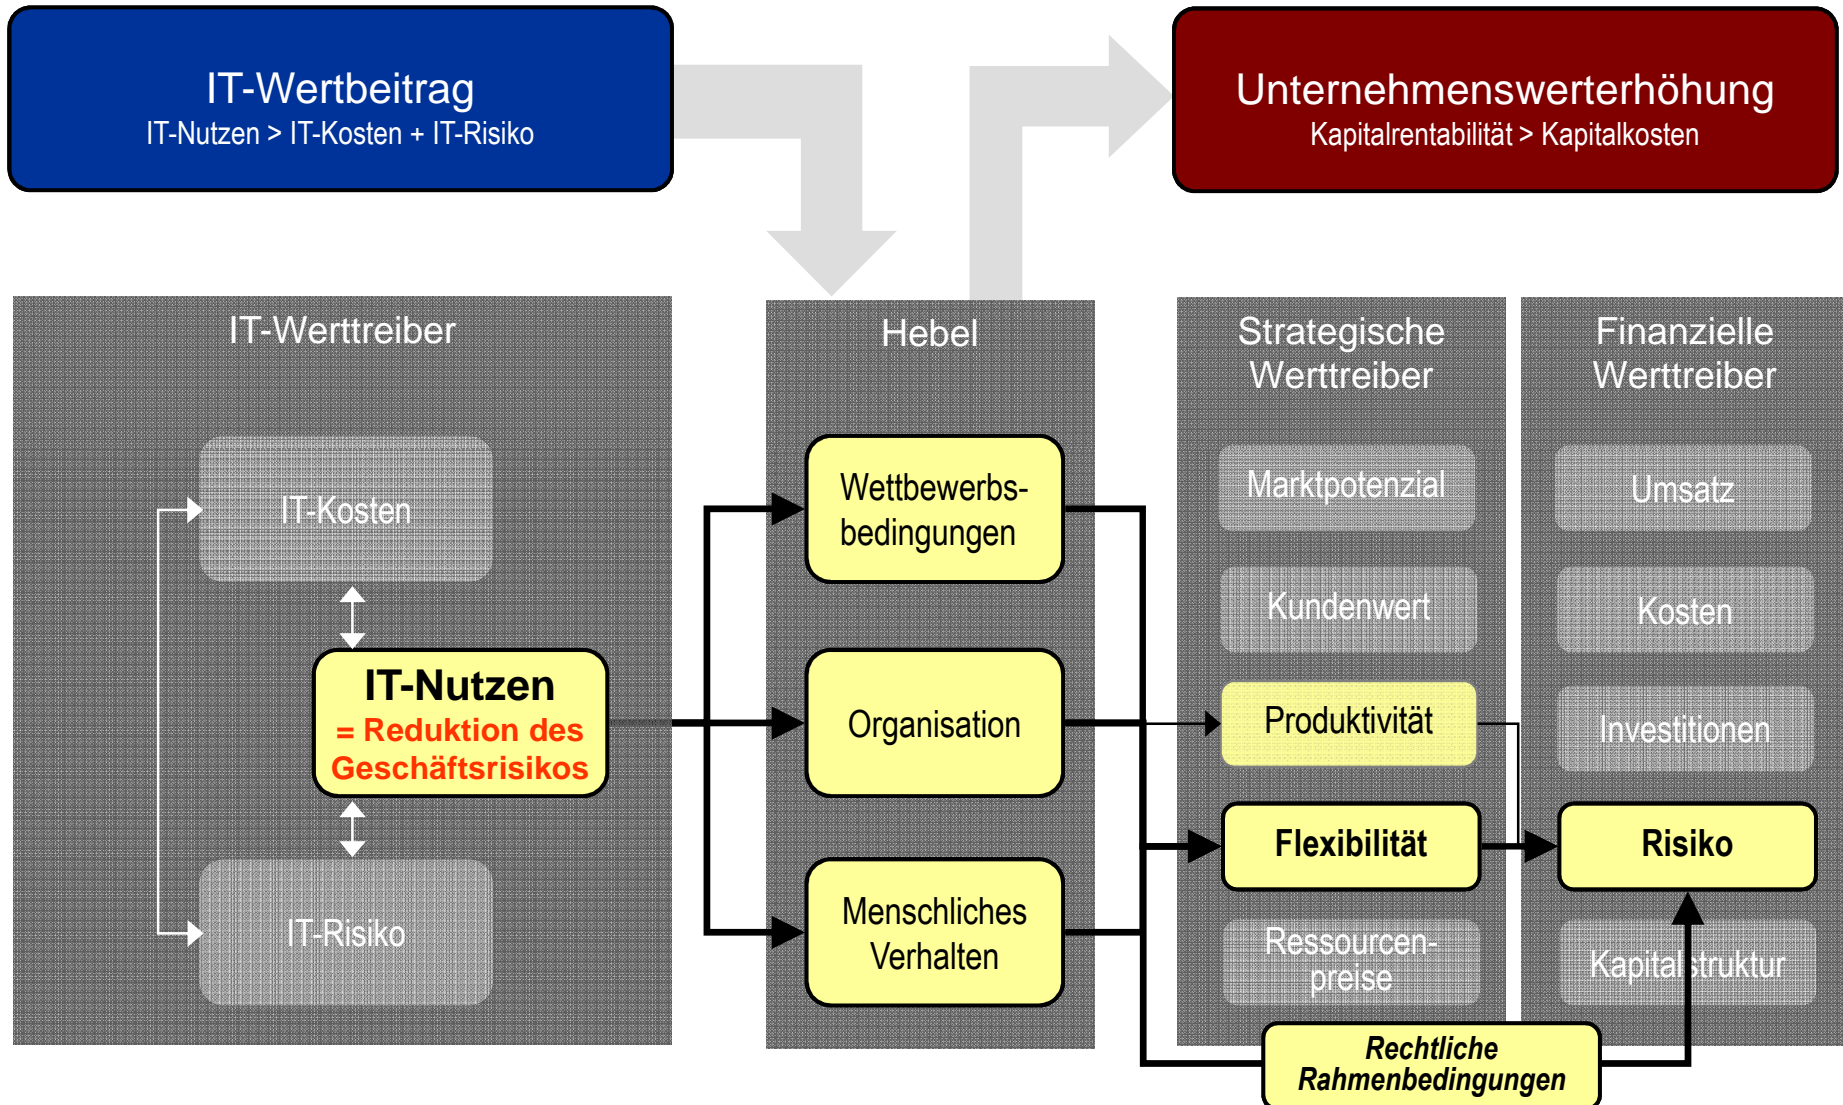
IT-Wertbeitrag
IT-Nutzen > IT-Kosten + IT-Risiko

Unternehmenswerterhöhung
Kapitalrentabilität > Kapitalkosten

IT-Werttreiber

IT-Kosten

IT-Nutzen
= Reduktion des Geschäftsrisikos

IT-Risiko

Hebel

Wettbewerbsbedingungen

Organisation

Menschliches Verhalten

Strategische Werttreiber

Marktpotenzial

Kundenwert

Produktivität

Flexibilität

Ressourcenpreise

Finanzielle Werttreiber

Umsatz

Kosten

Investitionen

Risiko

Kapitalstruktur

Rechtliche Rahmenbedingungen